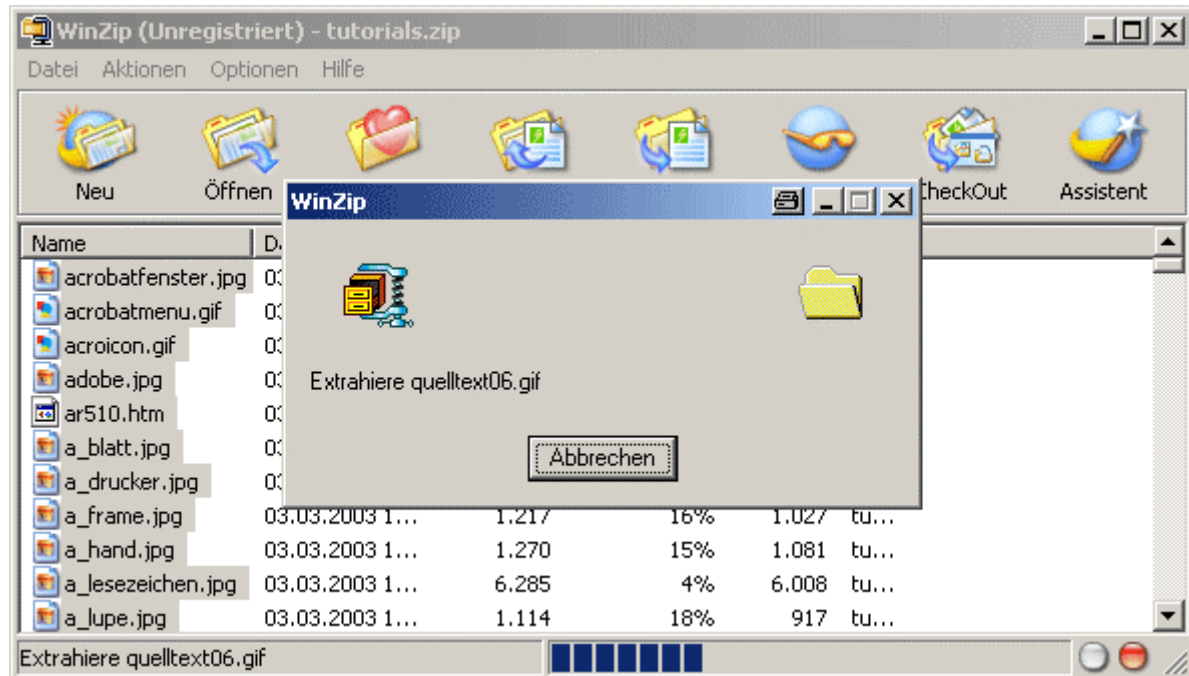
WinZip (Unregistriert) - tutorials.zip

Datei Aktionen Optionen Hilfe

Neu Öffnen CheckOut Assistent

WinZip

Extrahiere quelltext06.gif

Abbrechen

| Name | D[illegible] | | | | |
|---|---|---|---|---|---|
| acrobatfenster.jpg | 03 | | | | |
| acrobatmenu.gif | 03 | | | | |
| acroicon.gif | 03 | | | | |
| adobe.jpg | 03 | | | | |
| ar510.htm | 03 | | | | |
| a_blatt.jpg | 03 | | | | |
| a_drucker.jpg | 03 | | | | |
| a_frame.jpg | 03.03.2003 1... | 1.217 | 16% | 1.027 | tu... |
| a_hand.jpg | 03.03.2003 1... | 1.270 | 15% | 1.081 | tu... |
| a_lesezeichen.jpg | 03.03.2003 1... | 6.285 | 4% | 6.008 | tu... |
| a_lupe.jpg | 03.03.2003 1... | 1.114 | 18% | 917 | tu... |

Extrahiere quelltext06.gif